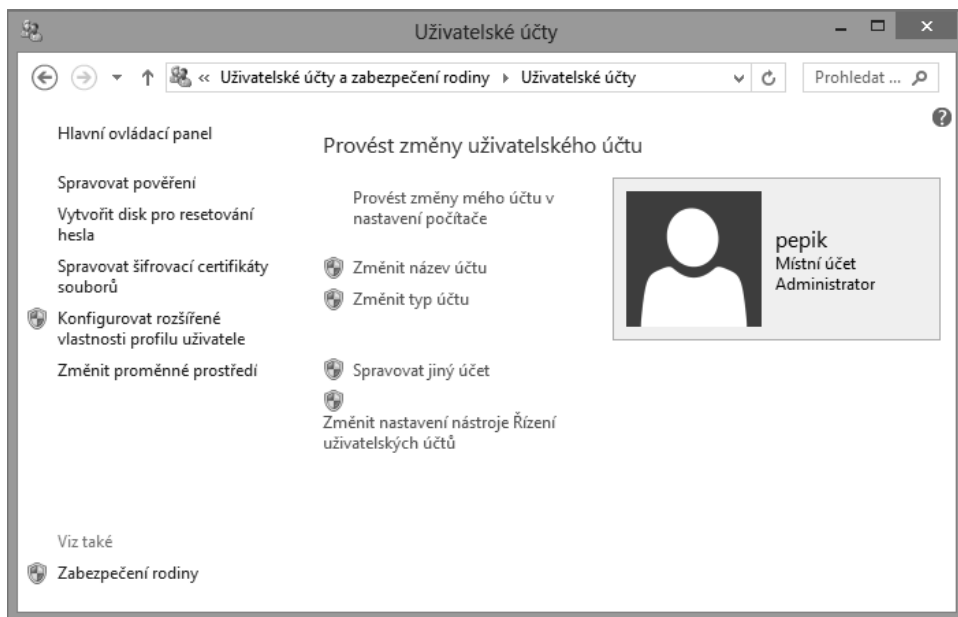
Uživatelské účty

« Uživatelské účty a zabezpečení rodiny ▸ Uživatelské účty

Prohledat ...

Hlavní ovládací panel

Spravovat pověření

Vytvořit disk pro resetování hesla

Spravovat šifrovací certifikáty souborů

Konfigurovat rozšířené vlastnosti profilu uživatele

Změnit proměnné prostředí

Provést změny uživatelského účtu

Provést změny mého účtu v nastavení počítače

Změnit název účtu

Změnit typ účtu

Spravovat jiný účet

Změnit nastavení nástroje Řízení uživatelských účtů

pepik
Místní účet
Administrator

Viz také

Zabezpečení rodiny